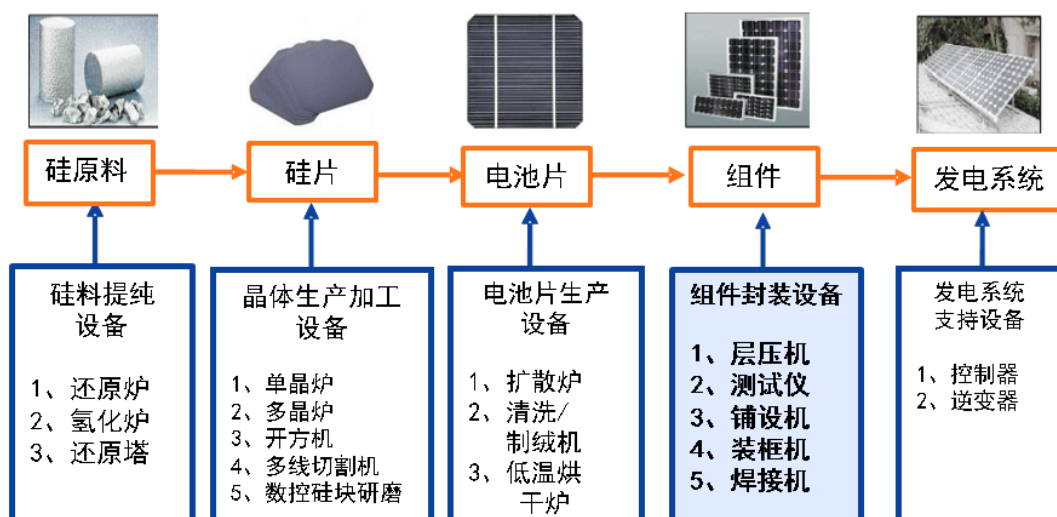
硅原料

硅片

电池片

组件

发电系统

硅料提纯设备

1、还原炉
2、氢化炉
3、还原塔

晶体生产加工设备

1、单晶炉
2、多晶炉
3、开方机
4、多线切割机
5、数控硅块研磨

电池片生产设备

1、扩散炉
2、清洗/制绒机
3、低温烘干炉

组件封装设备

1、层压机
2、测试仪
3、铺设机
4、装框机
5、焊接机

发电系统支持设备

1、控制器
2、逆变器